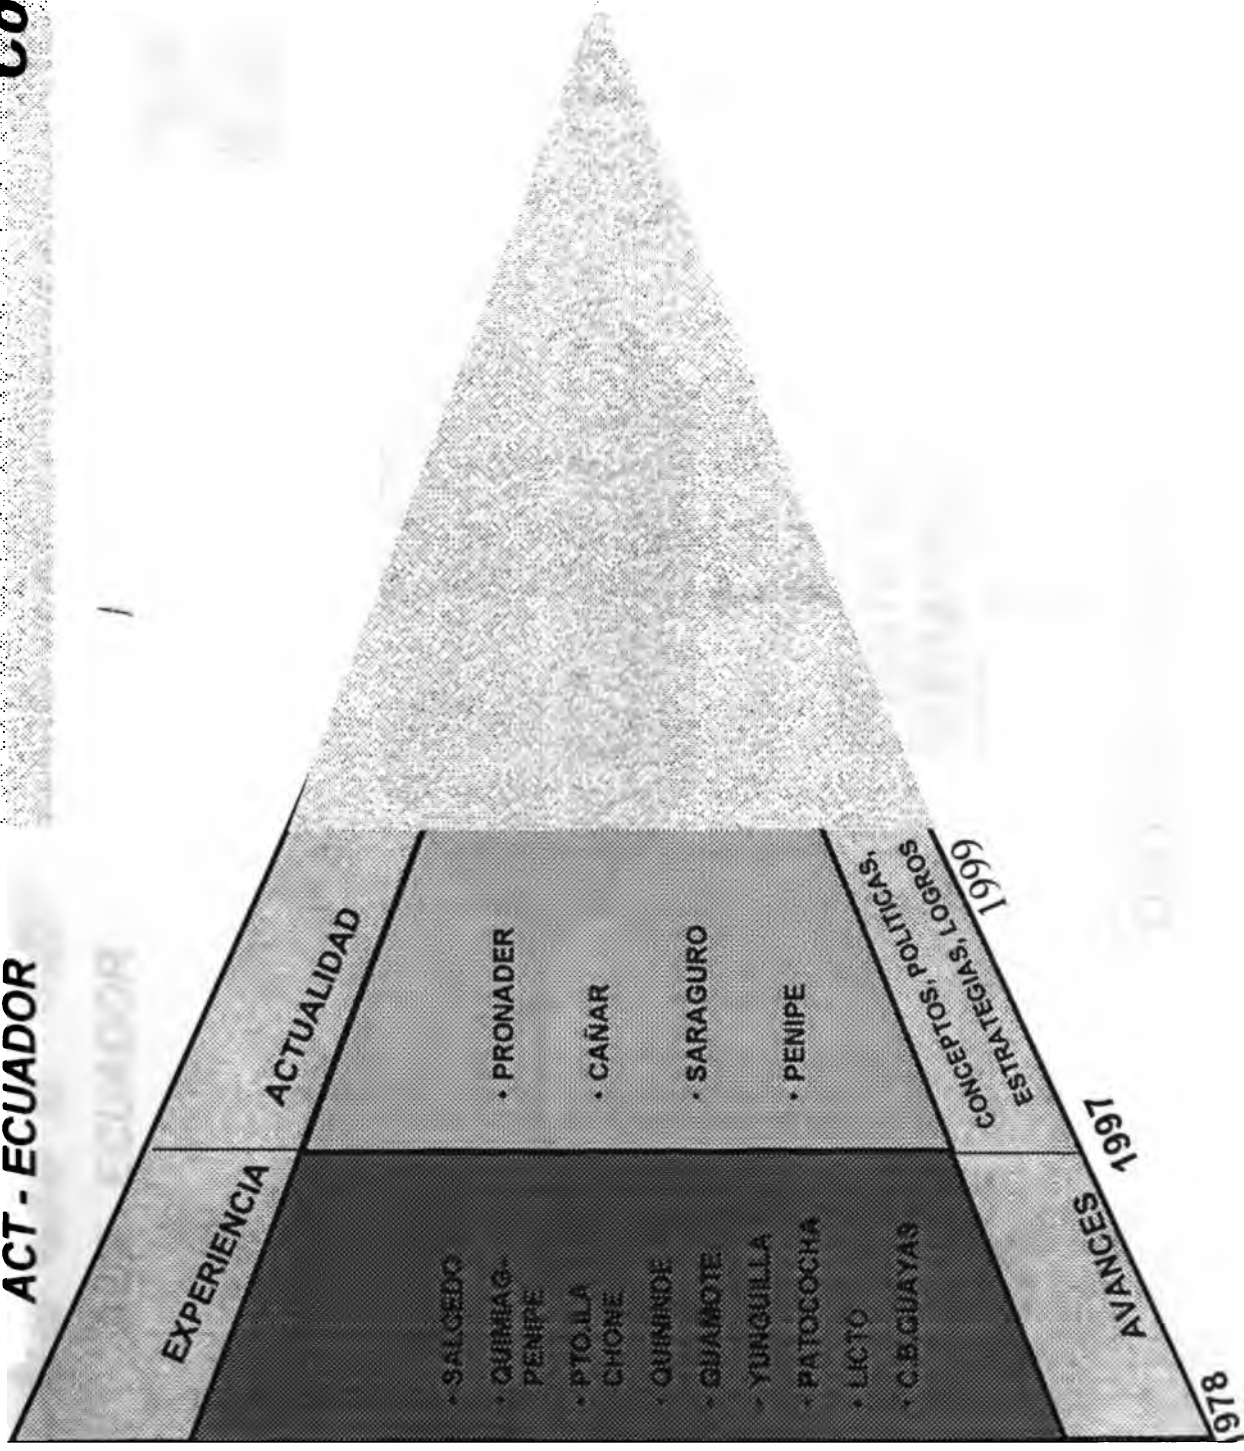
ACT - ECUADOR

CO

EXPERIENCIA

ACTUALIDAD

• SALCEDO
• QUIMIAG-PENIPE
• PTO.LA CHONE
• QUININDE
• GUAMOTE
• YUNGUILLA
• PATOCOCHA
• LICTO
• C.B.GUAYAS

• PRONADER
• CAÑAR
• SARAGURO
• PENIPE

AVANCES

CONCEPTOS, POLITICAS, ESTRATEGIAS, LOGROS

978

1997

1999